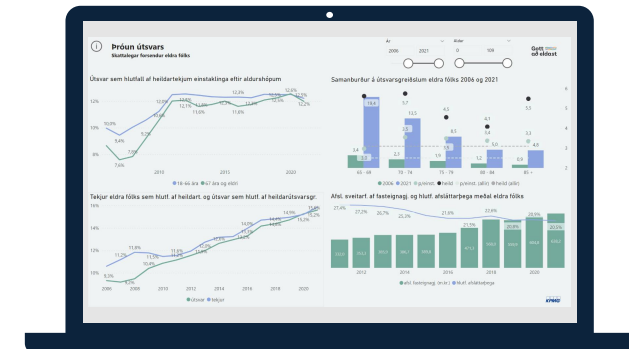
Þróun útsvars
Skattalegar forsendur eldra fólks

Ár
2006 2021
Aldur
0 100

Gott að eldast

Útsvar sem hlutfall af heildartekjum einstaklinga eftir aldurshópum

12%
10%
8%
6%

10,8%
9,4%
7,7%
9,7%
12,0%
12,4%
11,7%
11,6%
12,3%
11,8%
11,8%
11,6%
12,5%
12,4%
12,2%

2010 2015 2020

18-66 ára 67 ára og eldri

Samanburður á útsvarsgreiðslum eldra fólks 2006 og 2021

18,6
5,7
4,5
4,1
3,2
2,4
3,5
10,5
8,5
3,4
3,3
2,0
2,3
1,9
1,2
0,9
4,8

65 - 69 70 - 74 75 - 79 80 - 84 85 +

2006 2021 Fjöldi (ára) heild (allir) heild (allir)

Tekjur eldra fólks sem hlutf. af heildart. og útsvar sem hlutf. af heildarútsvarsgr.

16%
14%
12%
10%

11,2%
11,9%
11,6%
10,4%
11,1%
11,6%
12,3%
12,9%
14,0%
15,2%
15,8%
9,1%

2006 2008 2010 2012 2014 2016 2018 2020

Útsvar Tekjur

Afsl. sveitarf. af fasteignag. og útsvar af heildartekjum meðal eldra fólks

27,4%
27,2%
25,7%
25,2%
21,6%
21,5%
22,6%
20,9%
20,9%

2012 2014 2016 2018 2020

Afsl. fasteignag. (m.kr.) Hlutf. afsláttarþega

KPMG